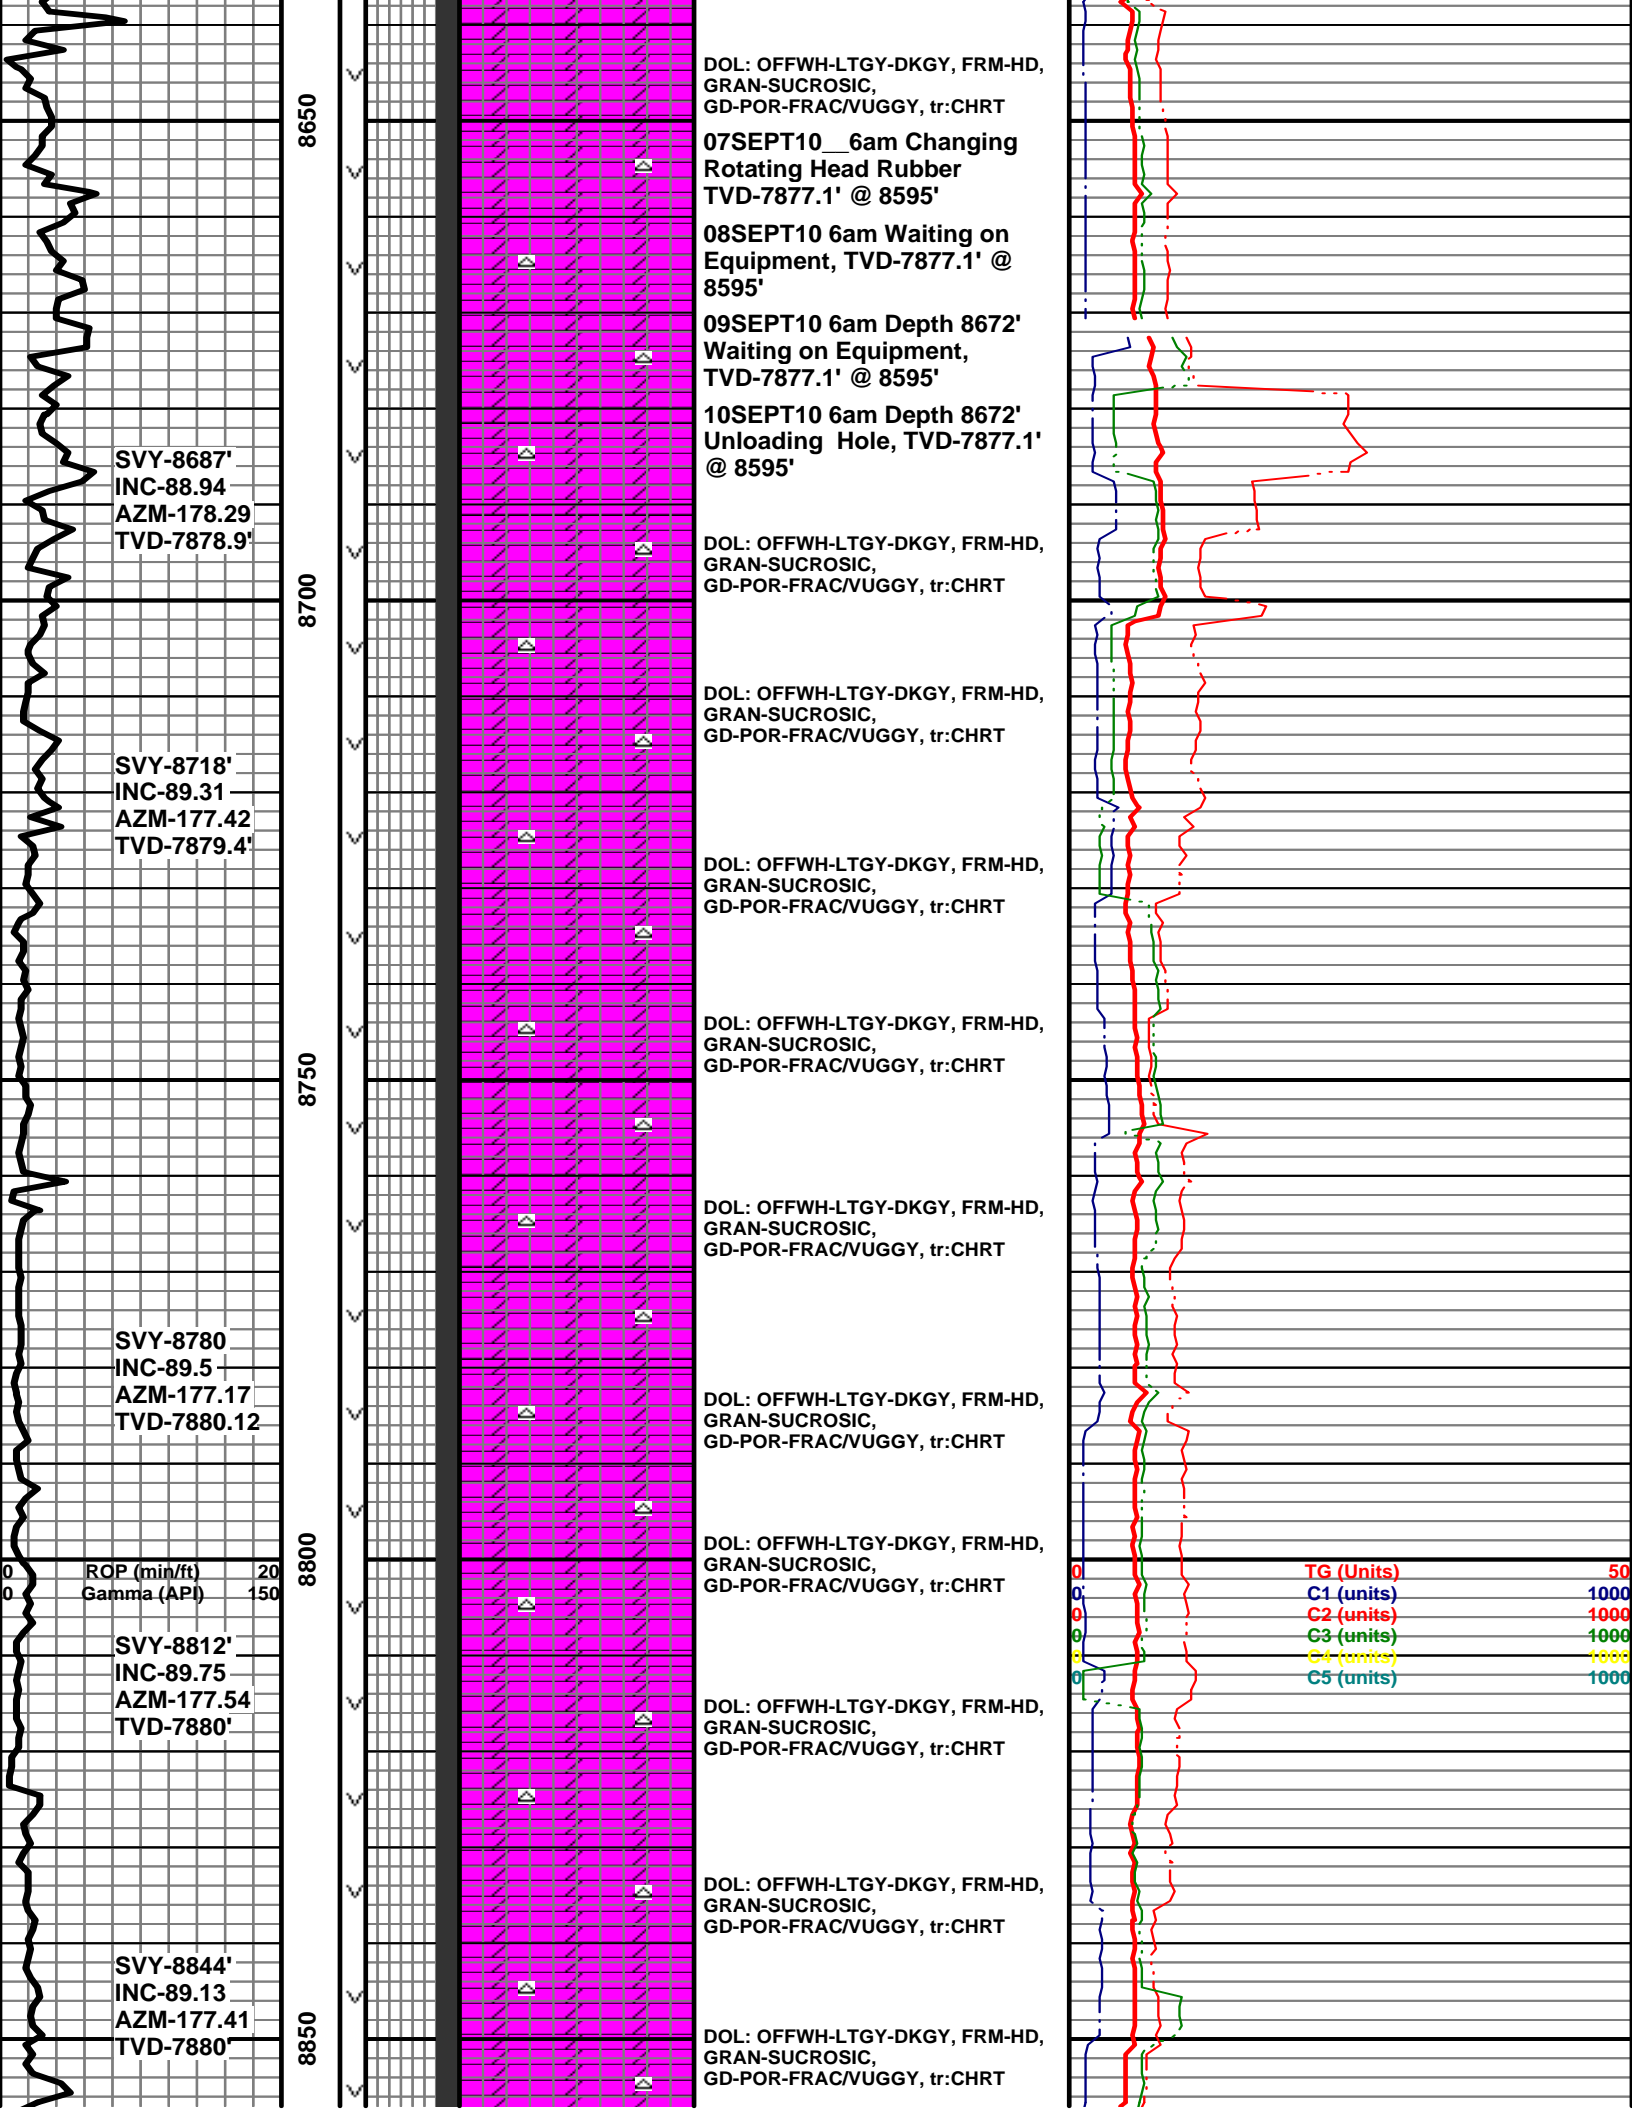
DOL: OFFWH-LTGY-DKGY, FRM-HD, GRAN-SUCROSIC, GD-POR-FRAC/VUGGY, tr:CHRT

8650

07SEPT10__6am Changing Rotating Head Rubber TVD-7877.1' @ 8595'

08SEPT10 6am Waiting on Equipment, TVD-7877.1' @ 8595'

09SEPT10 6am Depth 8672' Waiting on Equipment, TVD-7877.1' @ 8595'

10SEPT10 6am Depth 8672' Unloading Hole, TVD-7877.1' @ 8595'

SVY-8687'
INC-88.94
AZM-178.29
TVD-7878.9'

DOL: OFFWH-LTGY-DKGY, FRM-HD, GRAN-SUCROSIC, GD-POR-FRAC/VUGGY, tr:CHRT

8700

DOL: OFFWH-LTGY-DKGY, FRM-HD, GRAN-SUCROSIC, GD-POR-FRAC/VUGGY, tr:CHRT

SVY-8718'
INC-89.31
AZM-177.42
TVD-7879.4'

DOL: OFFWH-LTGY-DKGY, FRM-HD, GRAN-SUCROSIC, GD-POR-FRAC/VUGGY, tr:CHRT

DOL: OFFWH-LTGY-DKGY, FRM-HD, GRAN-SUCROSIC, GD-POR-FRAC/VUGGY, tr:CHRT

8750

DOL: OFFWH-LTGY-DKGY, FRM-HD, GRAN-SUCROSIC, GD-POR-FRAC/VUGGY, tr:CHRT

SVY-8780
INC-89.5
AZM-177.17
TVD-7880.12

DOL: OFFWH-LTGY-DKGY, FRM-HD, GRAN-SUCROSIC, GD-POR-FRAC/VUGGY, tr:CHRT

0 ROP (min/ft) 20
0 Gamma (API) 150

8800

DOL: OFFWH-LTGY-DKGY, FRM-HD, GRAN-SUCROSIC, GD-POR-FRAC/VUGGY, tr:CHRT

0 TG (Units) 50
0 C1 (units) 1000
0 C2 (units) 1000
0 C3 (units) 1000
0 C4 (units) 1000
0 C5 (units) 1000

SVY-8812'
INC-89.75
AZM-177.54
TVD-7880'

DOL: OFFWH-LTGY-DKGY, FRM-HD, GRAN-SUCROSIC, GD-POR-FRAC/VUGGY, tr:CHRT

DOL: OFFWH-LTGY-DKGY, FRM-HD, GRAN-SUCROSIC, GD-POR-FRAC/VUGGY, tr:CHRT

SVY-8844'
INC-89.13
AZM-177.41
TVD-7880'

8850

DOL: OFFWH-LTGY-DKGY, FRM-HD, GRAN-SUCROSIC, GD-POR-FRAC/VUGGY, tr:CHRT